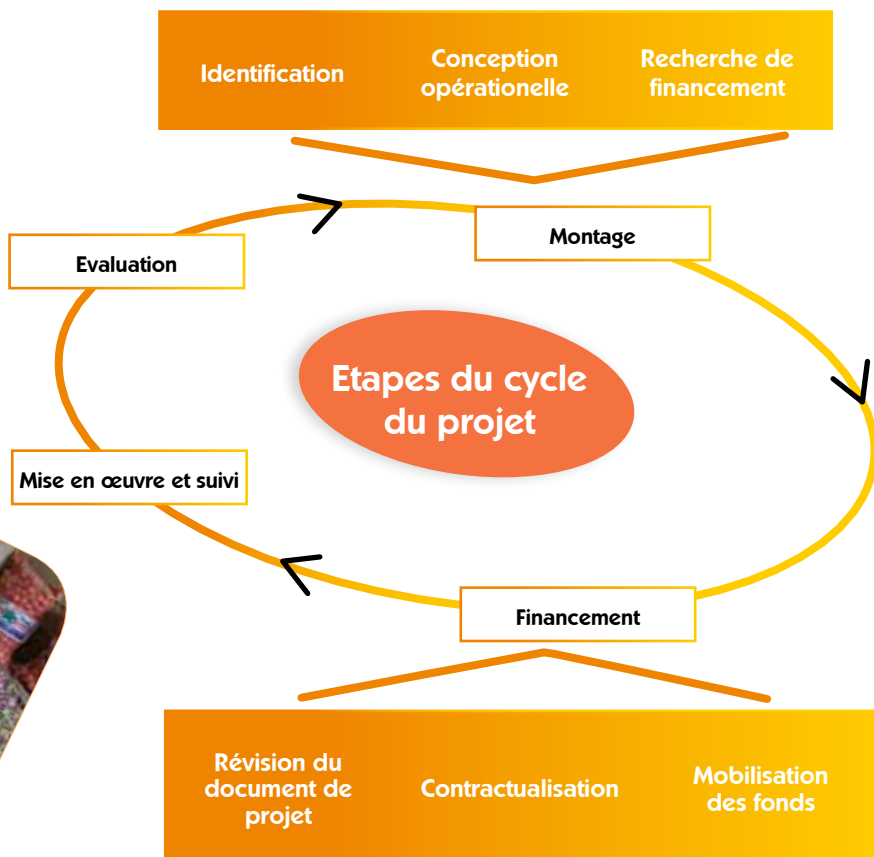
Identification

Conception opérationelle

Recherche de financement

Montage

Evaluation

Etapes du cycle du projet

Mise en œuvre et suivi

Financement

Révision du document de projet

Contractualisation

Mobilisation des fonds